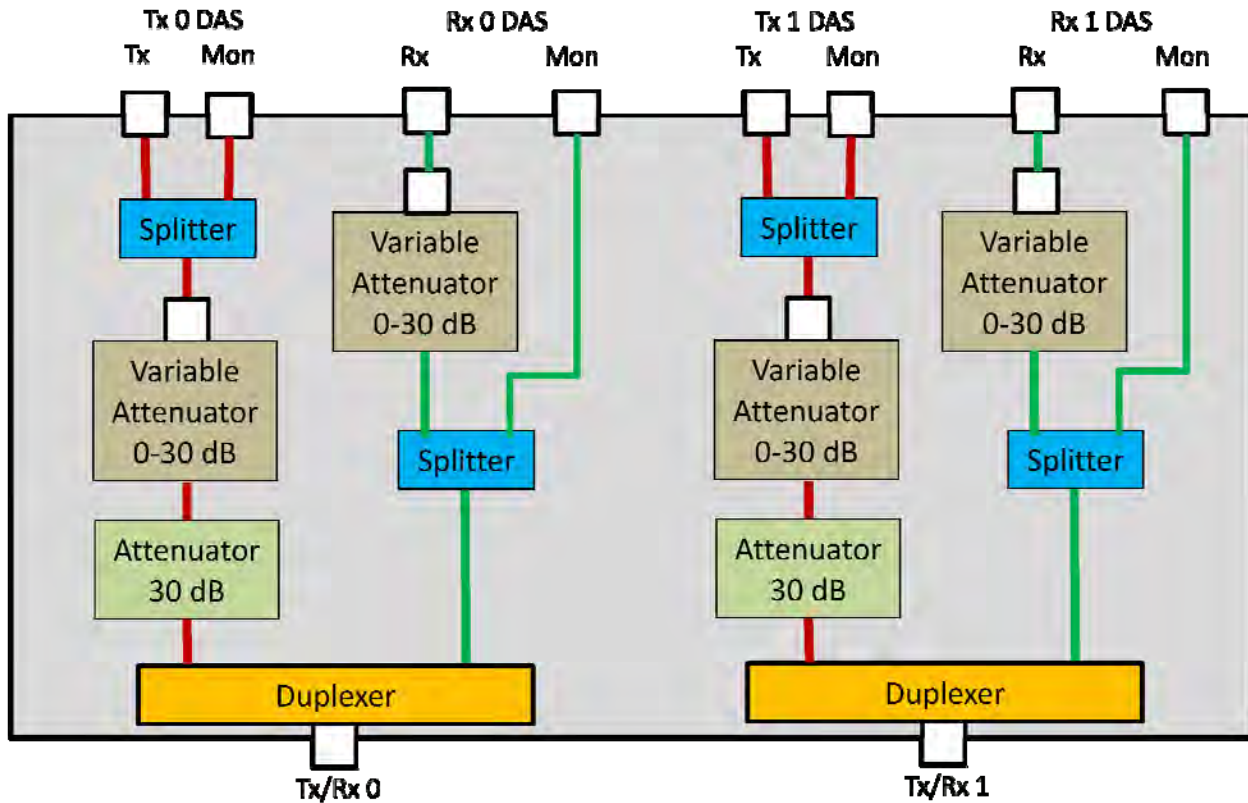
Tx 0 DAS
Tx Mon

Rx 0 DAS
Rx Mon

Tx 1 DAS
Tx Mon

Rx 1 DAS
Rx Mon

Splitter

Variable Attenuator 0-30 dB

Attenuator 30 dB

Variable Attenuator 0-30 dB

Splitter

Splitter

Variable Attenuator 0-30 dB

Attenuator 30 dB

Variable Attenuator 0-30 dB

Splitter

Duplexer

Duplexer

Tx/Rx 0

Tx/Rx 1